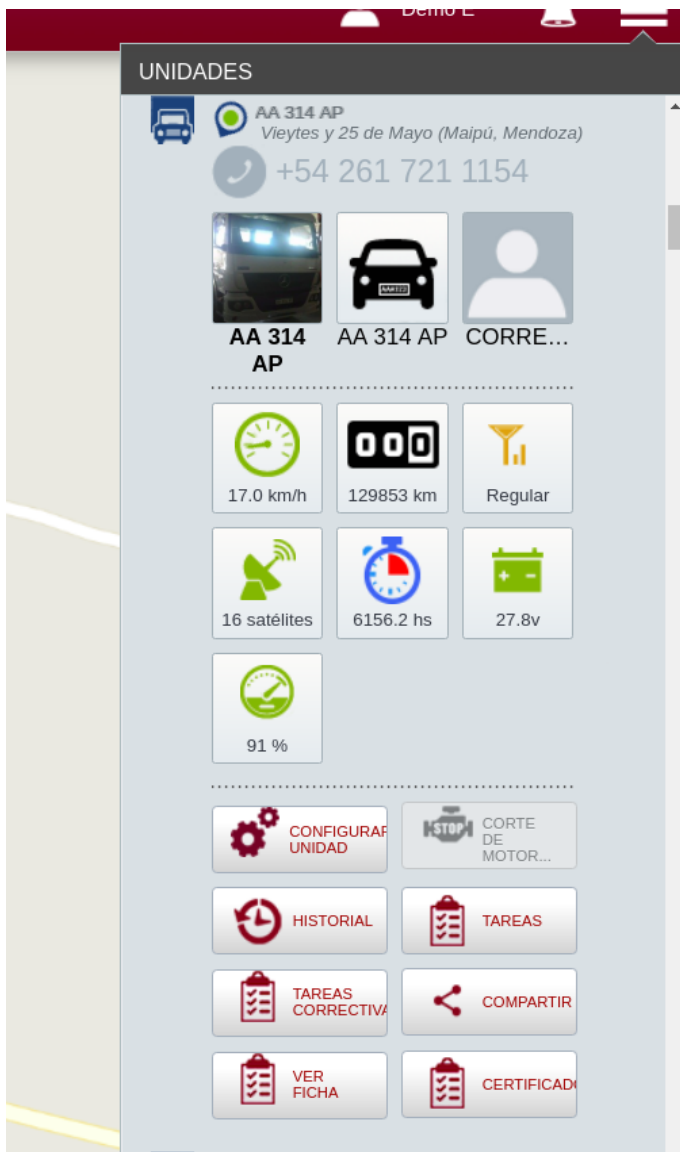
Demo E

UNIDADES

AA 314 AP
Vieytes y 25 de Mayo (Maipú, Mendoza)

+54 261 721 1154

AA 314 AP

AA 314 AP

CORRE...

17.0 km/h

000

129853 km

Regular

16 satélites

6156.2 hs

27.8v

91 %

CONFIGURAR UNIDAD

STOP

CORTE DE MOTOR...

HISTORIAL

TAREAS

TAREAS CORRECTIVA

COMPARTIR

VER FICHA

CERTIFICAD